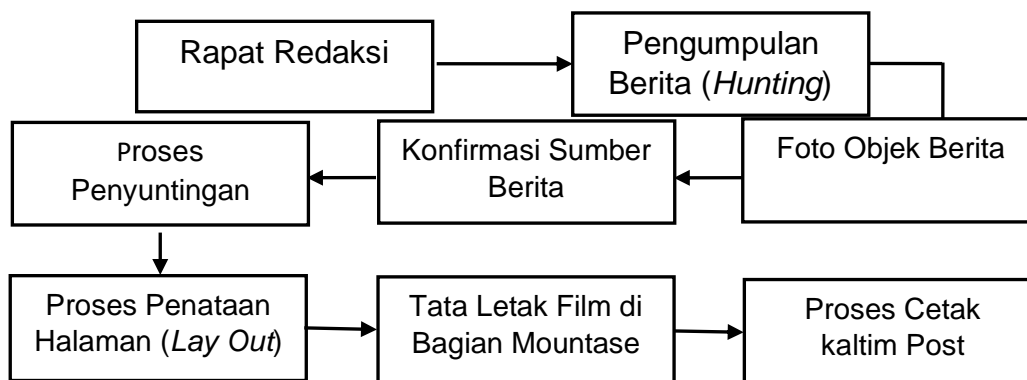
Rapat Redaksi

Pengumpulan Berita (*Hunting*)

Foto Objek Berita

Konfirmasi Sumber Berita

Proses Penyuntingan

Proses Penataan Halaman (*Lay Out*)

Tata Letak Film di Bagian Mountase

Proses Cetak kaltim Post